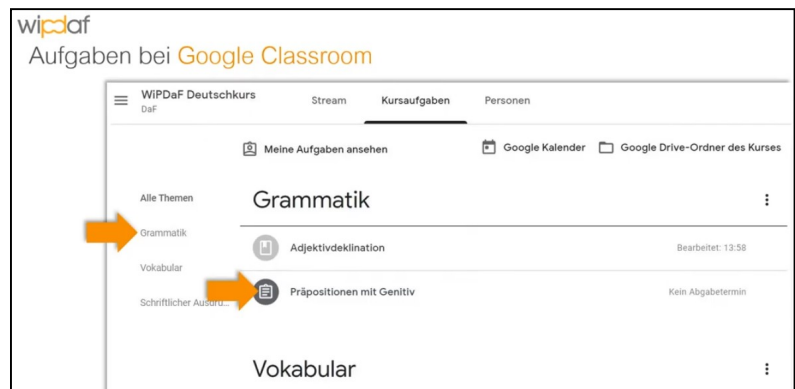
wipdaf

Aufgaben bei Google Classroom

WiPDaF Deutschkurs
DaF

Stream

Kursaufgaben

Personen

Meine Aufgaben ansehen

Google Kalender

Google Drive-Ordner des Kurses

Alle Themen

Grammatik

Vokabular

Schriftlicher Ausdru...

Grammatik

Adjektivdeklination

Bearbeitet: 13:58

Präpositionen mit Genitiv

Kein Abgabetermin

Vokabular